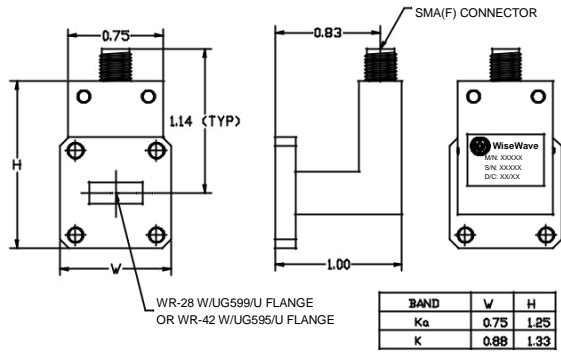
0.75

SMA(F) CONNECTOR

0.83

1.14 (TYP)

H

W

1.00

WiseWave
M/N: XXXXX
S/N: XXXXX
D/C: XX/XX

WR-28 W/UG599/U FLANGE
OR WR-42 W/UG595/U FLANGE

| BAND | W | H |
|---|---|---|
| Ka | 0.75 | 1.25 |
| K | 0.88 | 1.33 |